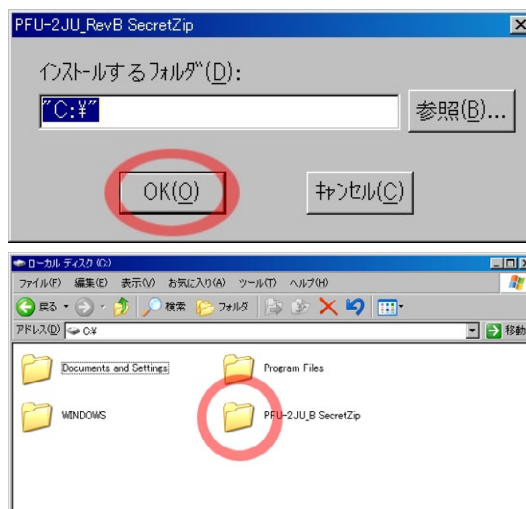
PFU-2JU_RevB SecretZip

インストールするフォルダ(D):

"C:¥"

参照(B)...

OK(O)

キャンセル(C)

ローカル ディスク (C:)

ファイル(F) 編集(E) 表示(V) お気に入り(A) ツール(T) ヘルプ(H)

戻る 検索 フォルダ

アドレス(D) C:¥

移動

Documents and Settings

Program Files

WINDOWS

PFU-2JU_B SecretZip